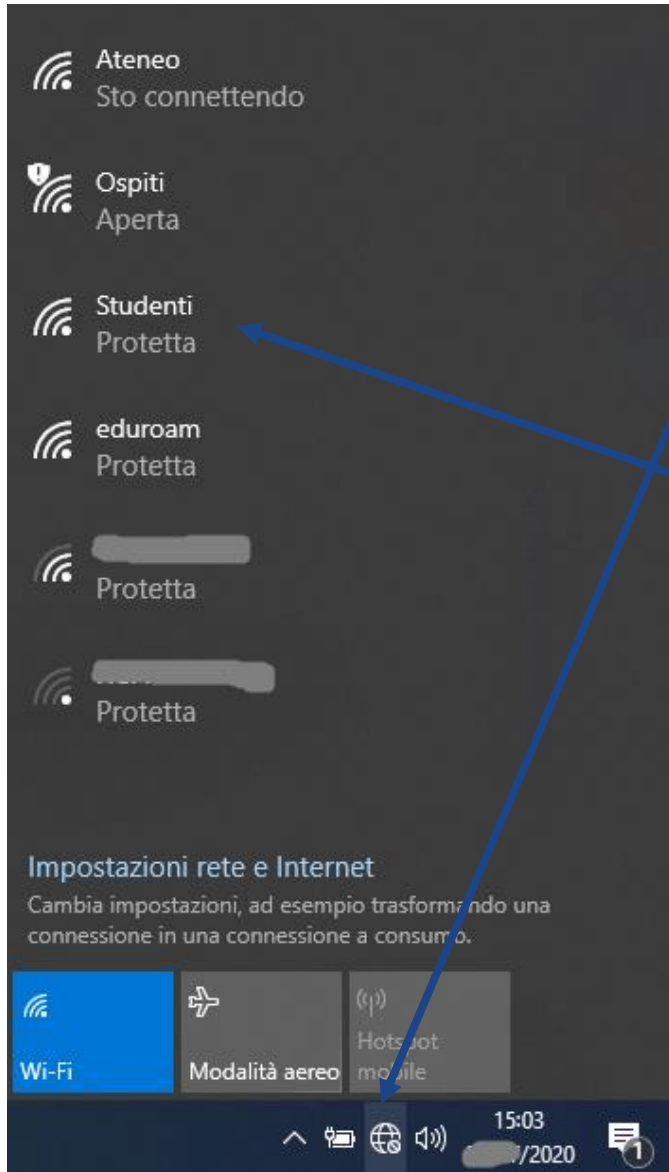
Ateneo
Sto connettendo

Ospiti
Aperta

Studenti
Protetta

eduroam
Protetta

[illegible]
Protetta

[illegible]
Protetta

Impostazioni rete e Internet
Cambia impostazioni, ad esempio trasformando una connessione in una connessione a consumo.

Wi-Fi

Modalità aereo

Hotspot mobile

15:03
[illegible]/2020

1